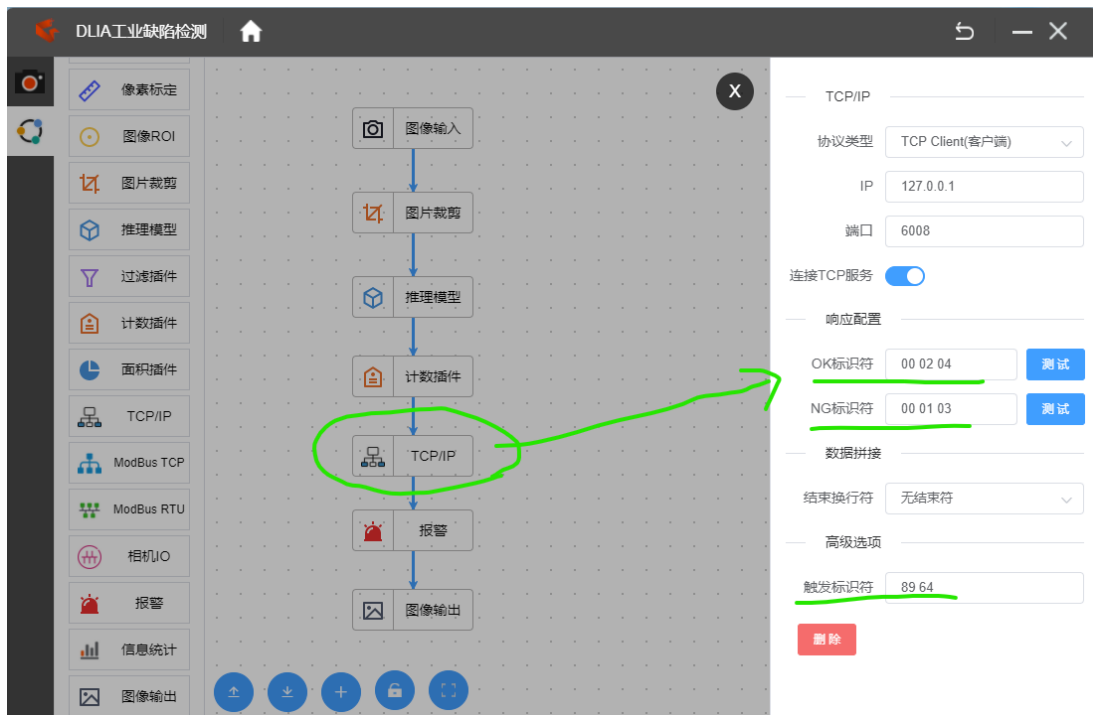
DLIA工业缺陷检测

像素标定
图像ROI
图片裁剪
推理模型
过滤插件
计数插件
面积插件
TCP/IP
ModBus TCP
ModBus RTU
相机IO
报警
信息统计
图像输出

图像输入
图片裁剪
推理模型
计数插件
TCP/IP
报警
图像输出

X

TCP/IP
协议类型 TCP Client(客户端)
IP 127.0.0.1
端口 6008
连接TCP服务
响应配置
OK标识符 00 02 04 测试
NG标识符 00 01 03 测试
数据拼接
结束换行符 无结束符
高级选项
触发标识符 89 64
删除